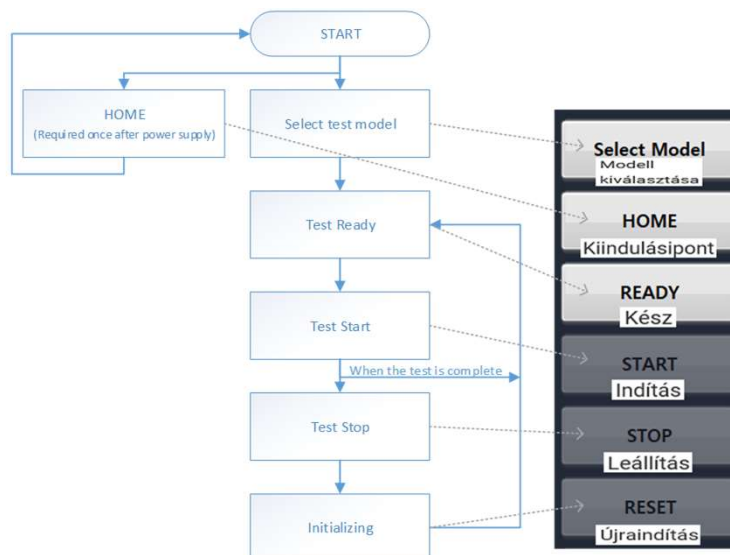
START

HOME
(Required once after power supply)

Select test model

Test Ready

Test Start

When the test is complete

Test Stop

Initializing

Select Model
Modell kiválasztása

HOME
Kiindulásipont

READY
Kész

START
Indítás

STOP
Leállítás

RESET
Újraindítás